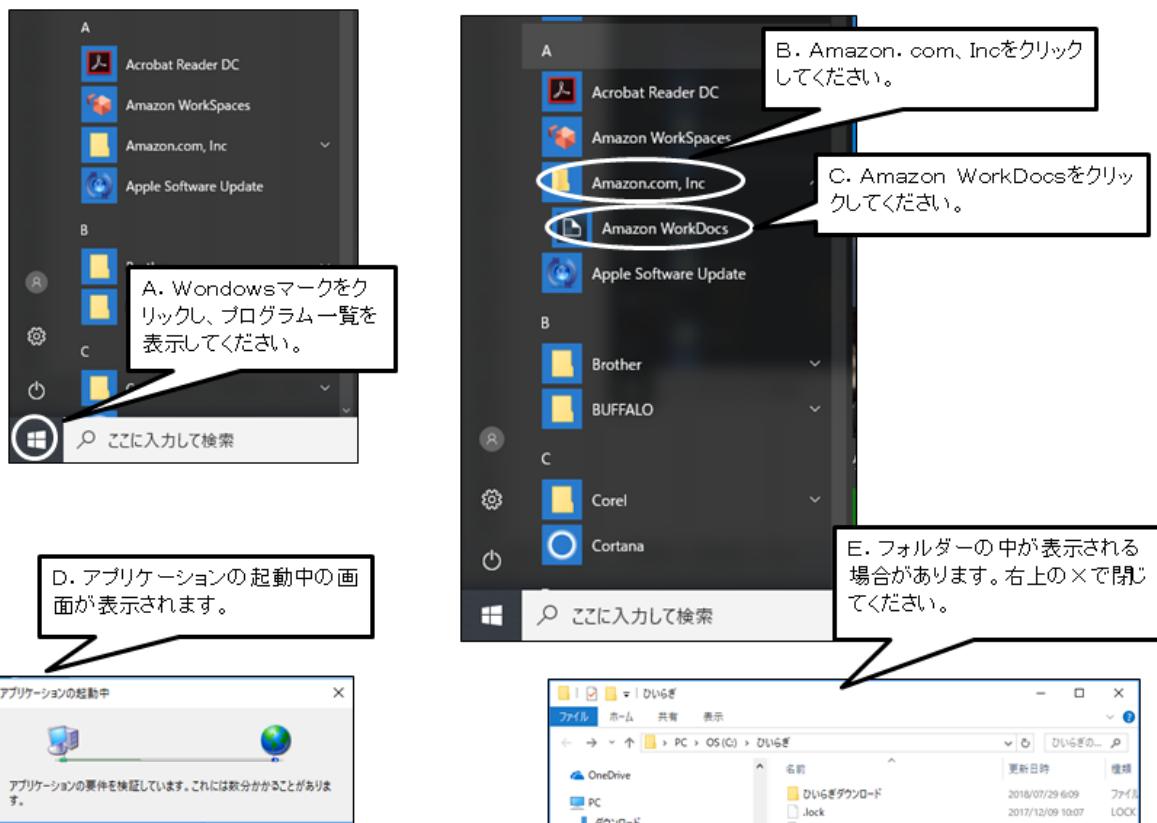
A

Acrobat Reader DC

Amazon WorkSpaces

Amazon.com, Inc

Apple Software Update

B

Brothe

C

C

A. Wondowsマークをクリックし、プログラム一覧を表示してください。

ここに入力して検索

A

Acrobat Reader DC

Amazon WorkSpaces

Amazon.com, Inc

Amazon WorkDocs

Apple Software Update

B

Brother

BUFFALO

C

Corel

Cortana

ここに入力して検索

B. Amazon. com、Incをクリックしてください。

C. Amazon WorkDocsをクリックしてください。

D. アプリケーションの起動中の画面が表示されます。

アプリケーションの起動中

アプリケーションの要件を検証しています。これには数分かかることがあります。

E. フォルダーの中が表示される場合があります。右上の×で閉じてください。

ひいらぎ

ファイル　ホーム　共有　表示

PC › OS (C:) › ひいらぎ

ひいらぎの... 

OneDrive

PC

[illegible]

名前

更新日時

種類

ひいらぎダウンロード

2018/07/29 6:09

ファイル

.lock

2017/12/09 10:07

LOCK